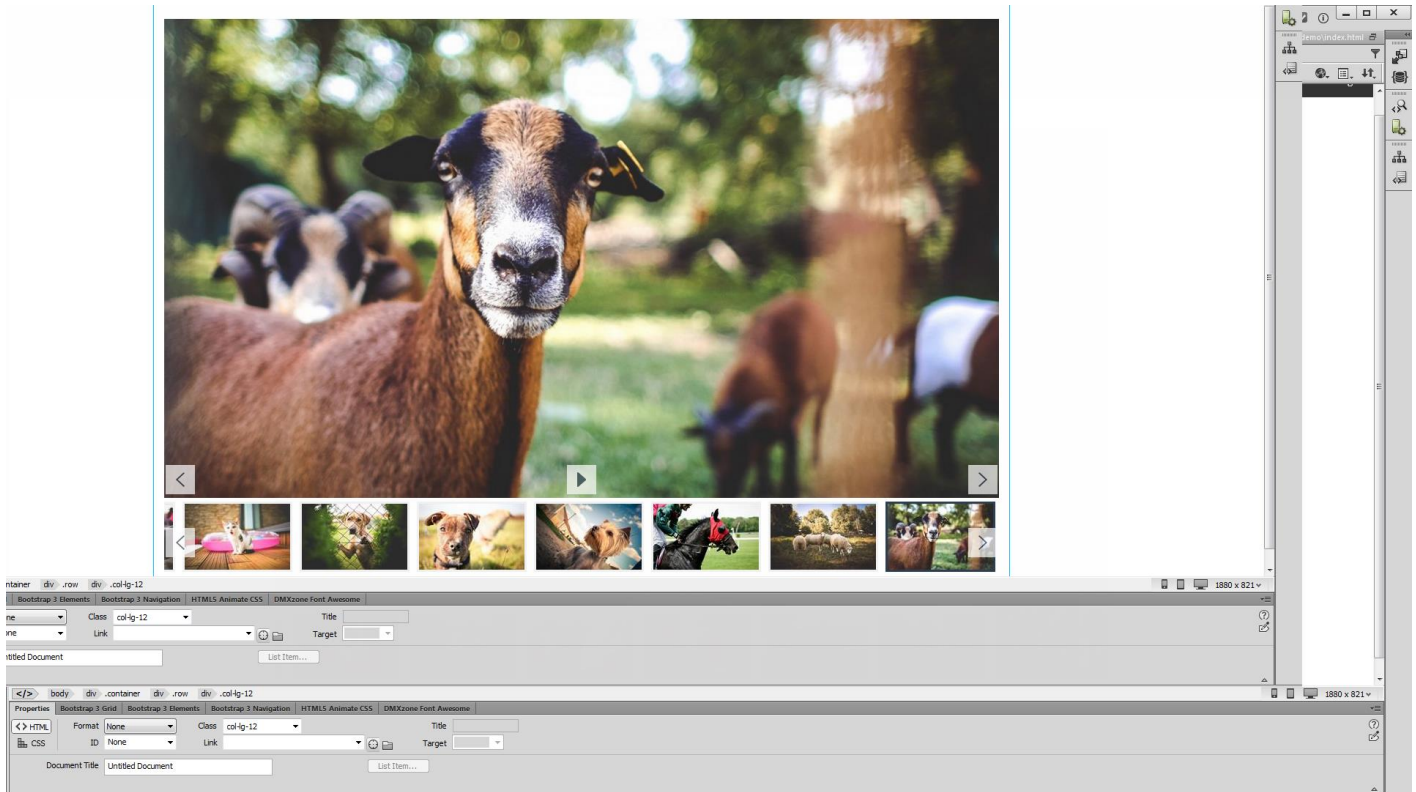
emo\index.html

ntainer div .row div .col-lg-12

1880 x 821

Bootstrap 3 Elements | Bootstrap 3 Navigation | HTML5 Animate CSS | DMXzone Font Awesome

ne Class col-lg-12 Title

one Link Target

ntitled Document List Item...

</> body div .container div .row div .col-lg-12

1880 x 821

Properties | Bootstrap 3 Grid | Bootstrap 3 Elements | Bootstrap 3 Navigation | HTML5 Animate CSS | DMXzone Font Awesome

<> HTML Format None Class col-lg-12 Title

CSS ID None Link Target

Document Title Untitled Document List Item...